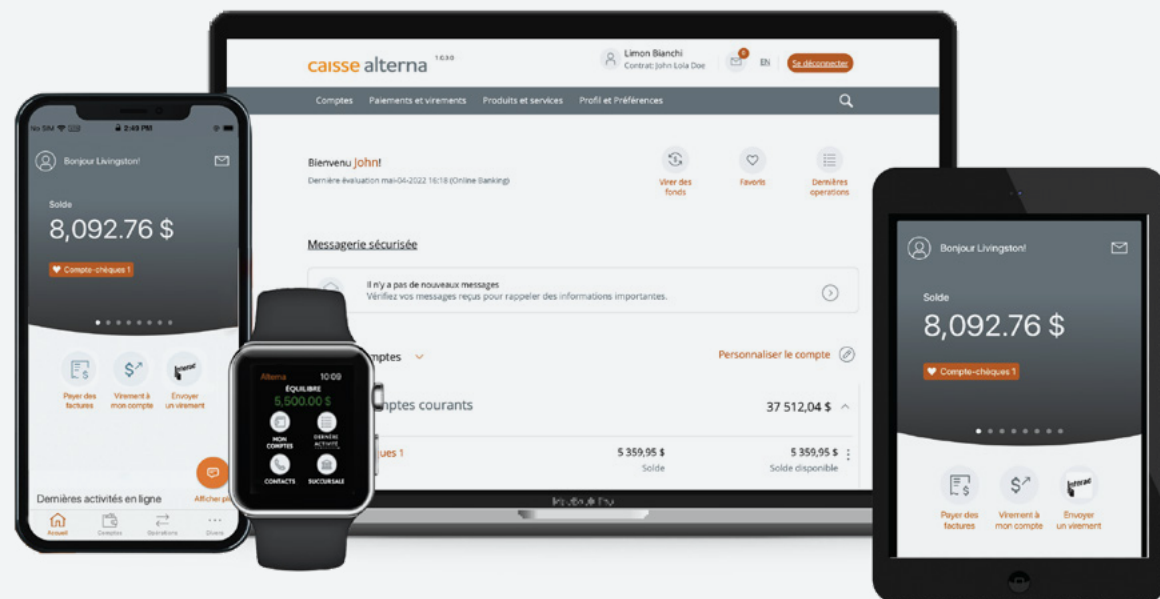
caisse alterna 1.0.3.0

Limon Bianchi
Contrat: John Lola Doe

EN

Se déconnecter

Comptes
Paiements et virements
Produits et services
Profil et Préférences

Bienvenu John!
Dernière évaluation mai-04-2022 16:18 (Online Banking)

Virer des fonds
Favoris
Dernières opérations

Messagerie sécurisée

Il n'y a pas de nouveaux messages
Vérifiez vos messages reçus pour rappeler des informations importantes.

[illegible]mptes

Personnaliser le compte

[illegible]mptes courants
37 512,04 $

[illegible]ues 1
5 359,95 $
Solde
5 359,95 $
Solde disponible

No SIM
2:49 PM

Bonjour Livingston!

Solde
8,092.76 $

Compte-chèques 1

Payer des factures
Virement à mon compte
Envoyer un virement

Dernières activités en ligne
Afficher plus

Accueil
Comptes
Opérations
Divers

Alterna
10:09
ÉQUILIBRE
5,500.00 $
MON COMPTES
DERNIÈRE ACTIVITÉ
CONTACTS
SUCCURSALE

Bonjour Livingston!

Solde
8,092.76 $

Compte-chèques 1

Payer des factures
Virement à mon compte
Envoyer un virement